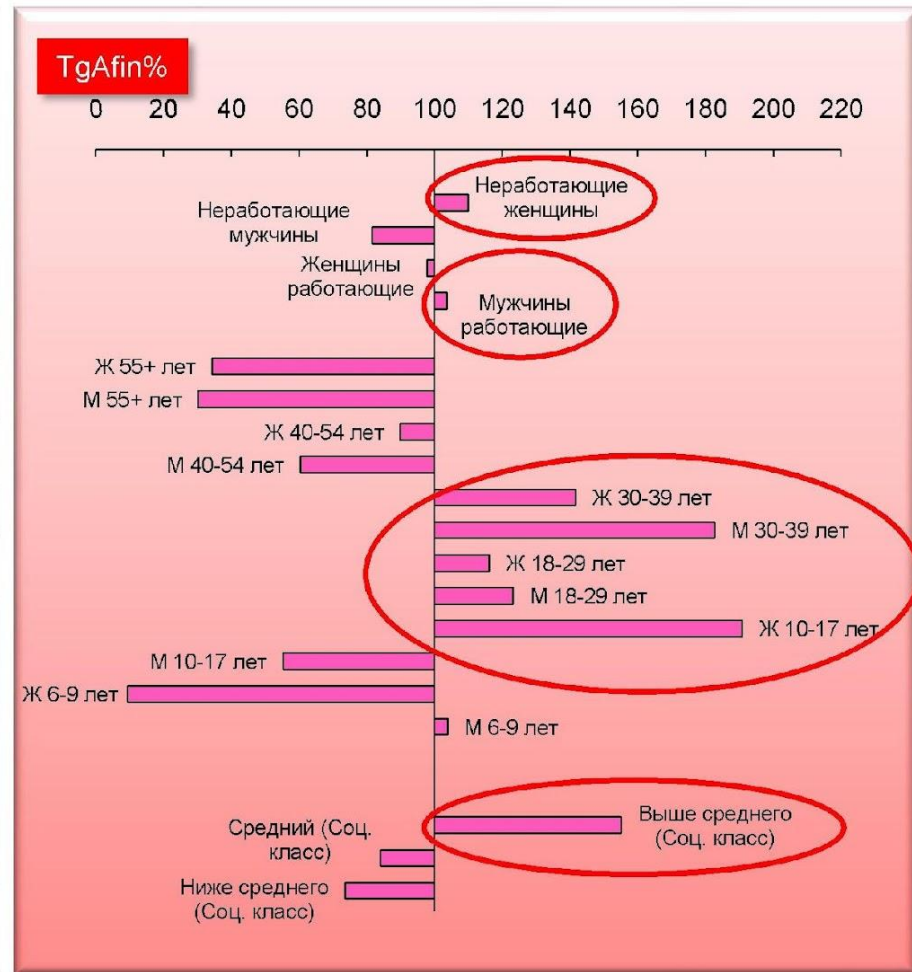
TgAfin%

0 20 40 60 80 100 120 140 160 180 200 220

Неработающие женщины
Неработающие мужчины
Женщины работающие
Мужчины работающие
Ж 55+ лет
М 55+ лет
Ж 40-54 лет
М 40-54 лет
Ж 30-39 лет
М 30-39 лет
Ж 18-29 лет
М 18-29 лет
Ж 10-17 лет
М 10-17 лет
Ж 6-9 лет
М 6-9 лет
Выше среднего (Соц. класс)
Средний (Соц. класс)
Ниже среднего (Соц. класс)